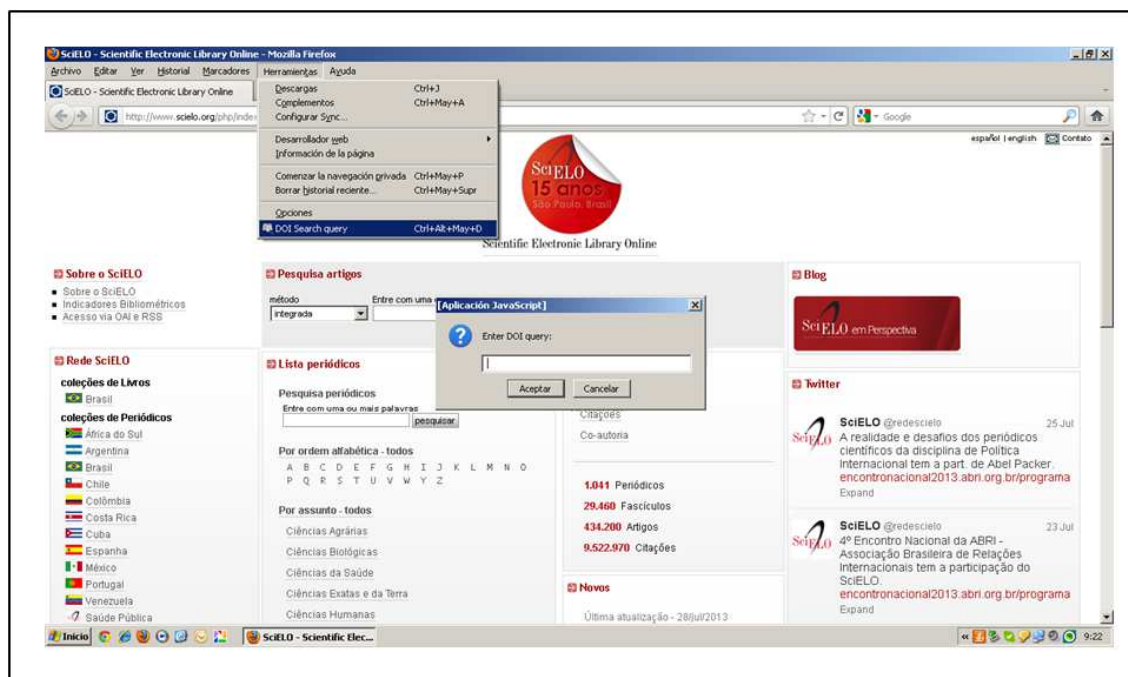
SciELO - Scientific Electronic Library Online - Mozilla Firefox

Archivo Editar Ver Historial Marcadores Herramientas Ayuda

SciELO - Scientific Electronic Library Online

http://www.scielo.org/php/index

Descargas Ctrl+J
Complementos Ctrl+May+A
Configurar Sync...
Desarrollador web
Información de la página
Comenzar la navegación privada Ctrl+May+P
Borrar historial reciente... Ctrl+May+Supr
Opciones
DOI Search query Ctrl+Alt+May+D

Google

español | english Contato

SciELO 15 anos São Paulo, Brasil

Scientific Electronic Library Online

Sobre o SciELO
Sobre o SciELO
Indicadores Bibliométricos
Acesso via OAI e RSS

Rede SciELO
coleções de Livros
Brasil
coleções de Periódicos
África do Sul
Argentina
Brasil
Chile
Colômbia
Costa Rica
Cuba
Espanha
México
Portugal
Venezuela
Saúde Pública

Pesquisa artigos
método
integrada
Entre com uma

[Aplicación JavaScript]
Enter DOI query:
Aceptar Cancelar

Lista periódicos
Pesquisa periódicos
Entre com uma ou mais palavras
pesquisar
Por ordem alfabética - todos
A B C D E F G H I J K L M N O
P Q R S T U V W Y Z
Por assunto - todos
Ciências Agrárias
Ciências Biológicas
Ciências da Saúde
Ciências Exatas e da Terra
Ciências Humanas

Citações
Co-autoria

1.041 Periódicos
29.460 Fascículos
434.200 Artigos
9.522.970 Citações

Novos
Última atualização - 28/jul/2013

Blog
SciELO em Perspectiva

Twitter
SciELO @redescielo 25 Jul
A realidade e desafios dos periódicos científicos da disciplina de Política Internacional tem a part. de Abel Packer. encontronacional2013.abri.org.br/programa
Expand

SciELO @redescielo 23 Jul
4º Encontro Nacional da ABRI - Associação Brasileira de Relações Internacionais tem a participação do SciELO. encontronacional2013.abri.org.br/programa
Expand

Inicio SciELO - Scientific Elec... 9:22